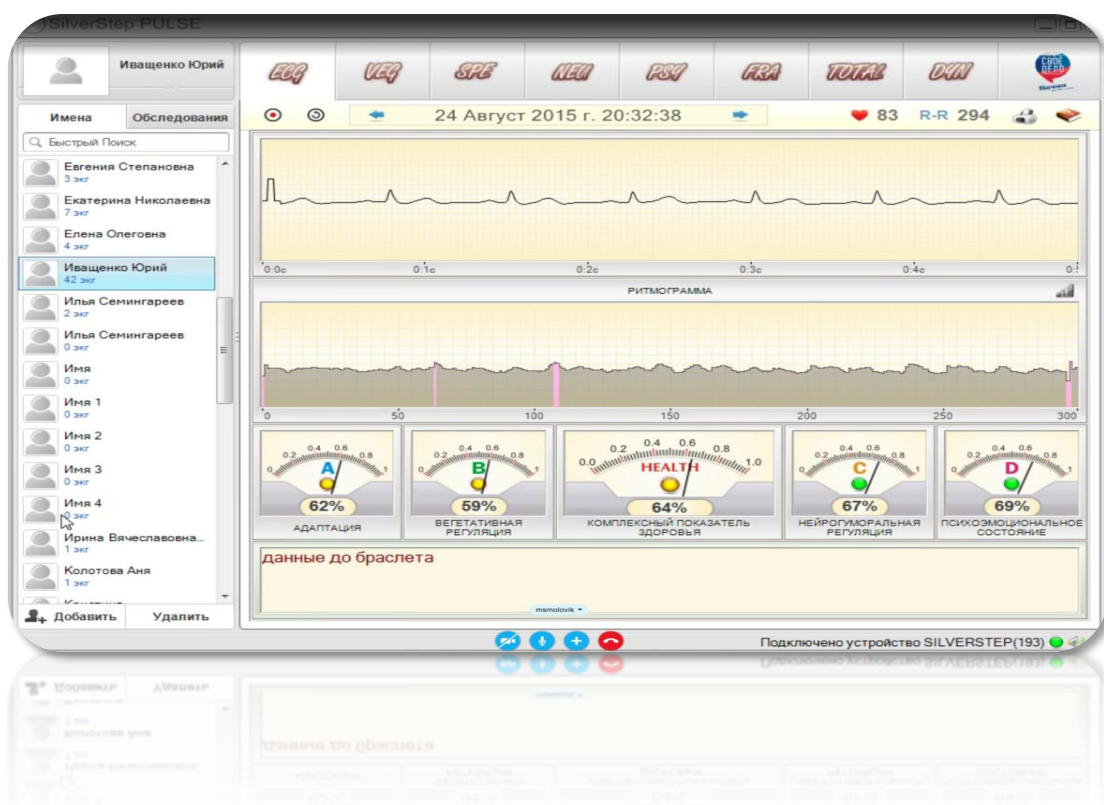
SilverStep PULSE

Иващенко Юрий

ECG VEG SPE NEU PSY FRA TOTAL DYN

Имена Обследования

Быстрый Поиск

Евгения Степановна
3 экг
Екатерина Николаевна
7 экг
Елена Олеговна
4 экг
Иващенко Юрий
42 экг
Илья Семингареев
2 экг
Илья Семингареев
0 экг
Имя
0 экг
Имя 1
0 экг
Имя 2
0 экг
Имя 3
0 экг
Имя 4
0 экг
Ирина Вячеславовна...
1 экг
Колотова Аня
1 экг
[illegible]

Добавить Удалить

24 Август 2015 г. 20:32:38

83 R-R 294

0:0c 0:1c 0:2c 0:3c 0:4c 0:

РИТМОГРАММА

0 50 100 150 200 250 300

0 0.2 0.4 0.6 0.8 1
A
62%
АДАПТАЦИЯ

0 0.2 0.4 0.6 0.8 1
B
59%
ВЕГЕТАТИВНАЯ РЕГУЛЯЦИЯ

0.0 0.2 0.4 0.6 0.8 1.0
HEALTH
64%
КОМПЛЕКСНЫЙ ПОКАЗАТЕЛЬ ЗДОРОВЬЯ

0 0.2 0.4 0.6 0.8 1
C
67%
НЕЙРОГУМОРАЛЬНАЯ РЕГУЛЯЦИЯ

0 0.2 0.4 0.6 0.8 1
D
69%
ПСИХОЭМОЦИОНАЛЬНОЕ СОСТОЯНИЕ

данные до браслета

msmolovik

Подключено устройство SILVERSTEP(193)